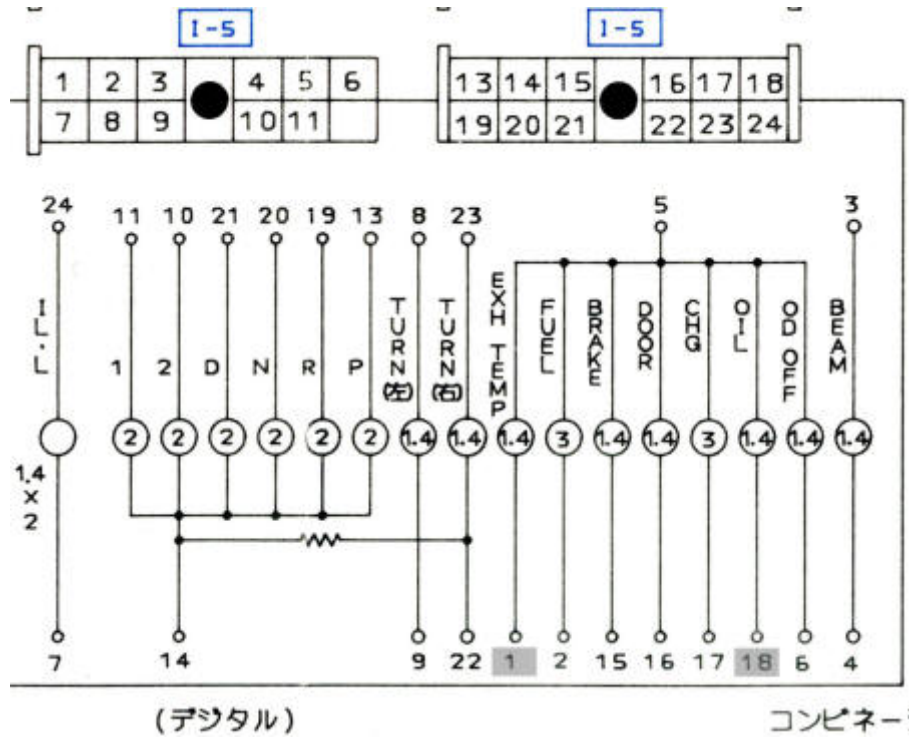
I-5

I-5

| 1 | 2 | 3 | 4 | 5 | 6 |
|---|---|---|---|---|---|
| 7 | 8 | 9 | 10 | 11 | |

| 13 | 14 | 15 | 16 | 17 | 18 |
|---|---|---|---|---|---|
| 19 | 20 | 21 | 22 | 23 | 24 |

24 11 10 21 20 19 13 8 23 5 3

I.L.L

1 2 D N R P

TURN (左) TURN (右) EXH TEMP FUEL BRAKE DOOR CHG OIL OD OFF BEAM

2 2 2 2 2 2 1.4 1.4 1.4 3 1.4 1.4 3 1.4 1.4 1.4

1.4 × 2

7 14 9 22 1 2 15 16 17 18 6 4

(デジタル)

コンビネー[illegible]